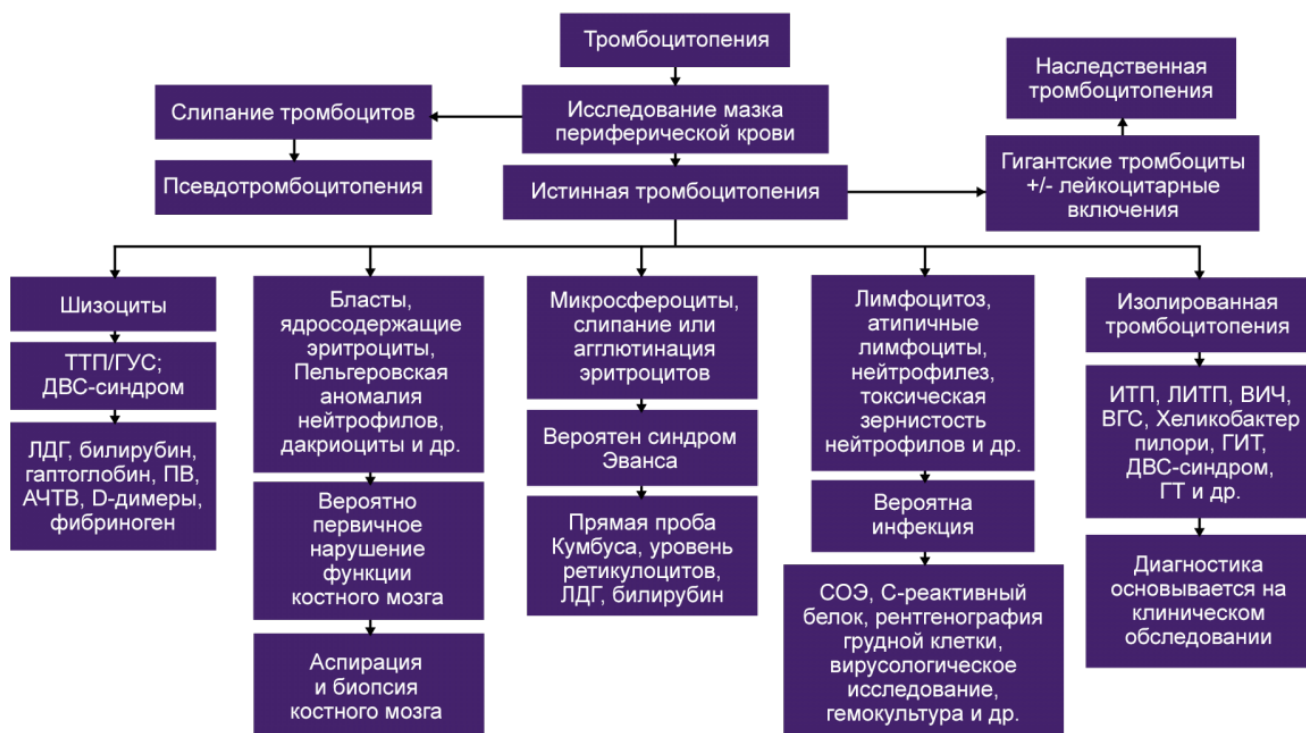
Тромбоцитопения

Исследование мазка периферической крови

Слипание тромбоцитов

Псевдотромбоцитопения

Истинная тромбоцитопения

Наследственная тромбоцитопения

Гигантские тромбоциты +/- лейкоцитарные включения

Шизоциты

ТТП/ГУС; ДВС-синдром

ЛДГ, билирубин, гаптоглобин, ПВ, АЧТВ, D-димеры, фибриноген

Бласты, ядросодержащие эритроциты, Пельгеровская аномалия нейтрофилов, дакриоциты и др.

Вероятно первичное нарушение функции костного мозга

Аспирация и биопсия костного мозга

Микросфероциты, слипание или агглютинация эритроцитов

Вероятен синдром Эванса

Прямая проба Кумбуса, уровень ретикулоцитов, ЛДГ, билирубин

Лимфоцитоз, атипичные лимфоциты, нейтрофилез, токсическая зернистость нейтрофилов и др.

Вероятна инфекция

СОЭ, С-реактивный белок, рентгенография грудной клетки, вирусологическое исследование, гемокультура и др.

Изолированная тромбоцитопения

ИТП, ЛИТП, ВИЧ, ВГС, Хеликобактер пилори, ГИТ, ДВС-синдром, ГТ и др.

Диагностика основывается на клиническом обследовании